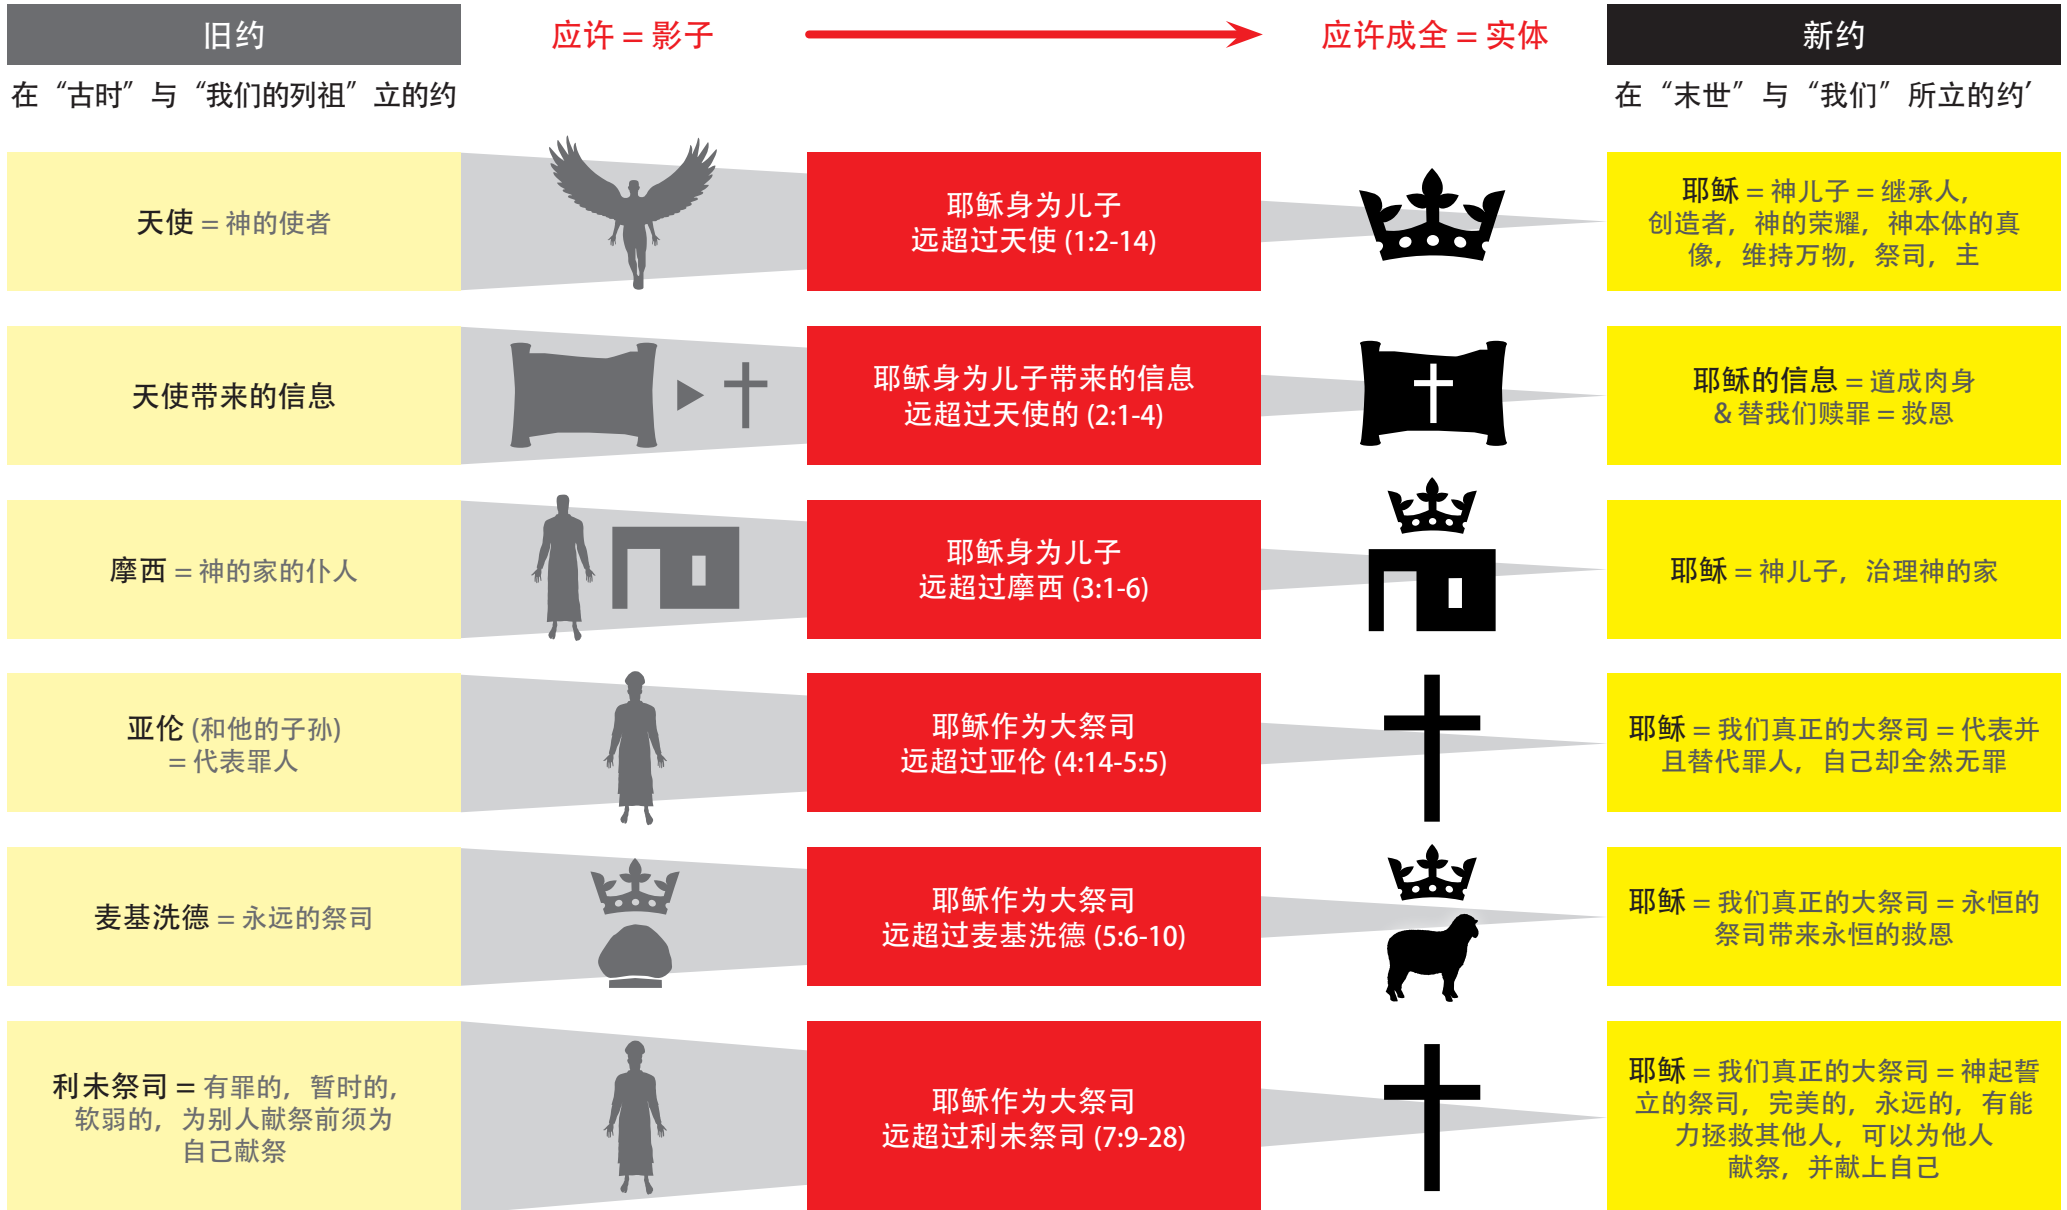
旧约

在“古时”与“我们的列祖”立的约

应许 = 影子

应许成全 = 实体

新约

在“末世”与“我们”所立的约’

天使 = 神的使者

耶稣身为儿子
远超过天使 (1:2-14)

耶稣 = 神儿子 = 继承人，创造者，神的荣耀，神本体的真像，维持万物，祭司，主

天使带来的信息

耶稣身为儿子带来的信息
远超过天使的 (2:1-4)

耶稣的信息 = 道成肉身 & 替我们赎罪 = 救恩

摩西 = 神的家的仆人

耶稣身为儿子
远超过摩西 (3:1-6)

耶稣 = 神儿子，治理神的家

亚伦 (和他的子孙) = 代表罪人

耶稣作为大祭司
远超过亚伦 (4:14-5:5)

耶稣 = 我们真正的大祭司 = 代表并且替代罪人，自己却全然无罪

麦基洗德 = 永远的祭司

耶稣作为大祭司
远超过麦基洗德 (5:6-10)

耶稣 = 我们真正的大祭司 = 永恒的祭司带来永恒的救恩

利未祭司 = 有罪的，暂时的，软弱的，为别人献祭前须为自己献祭

耶稣作为大祭司
远超过利未祭司 (7:9-28)

耶稣 = 我们真正的大祭司 = 神起誓立的祭司，完美的，永远的，有能力拯救其他人，可以为他人献祭，并献上自己